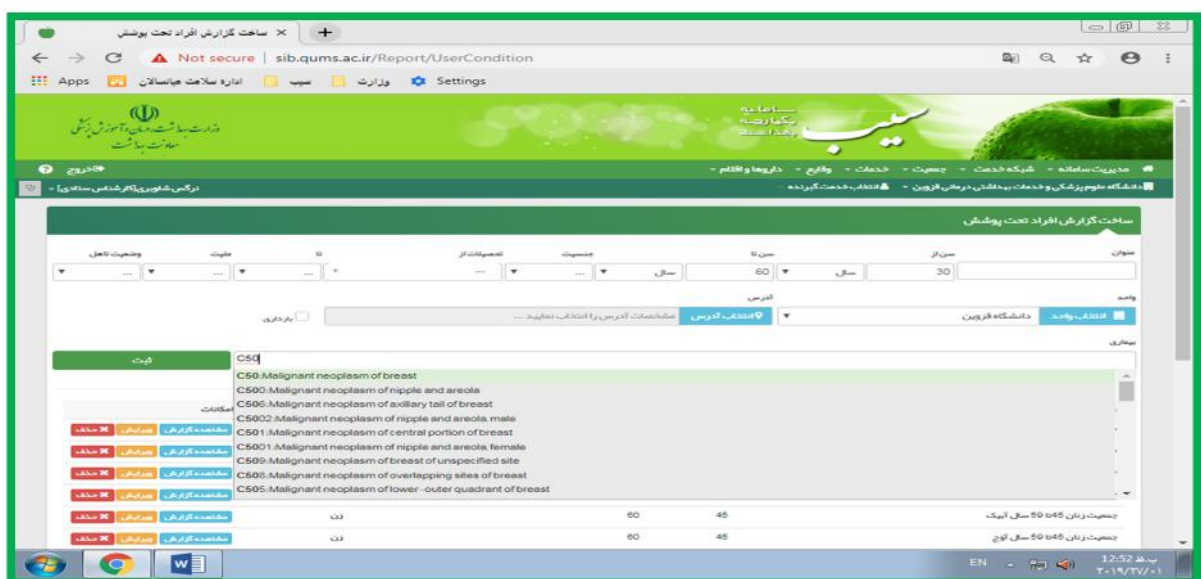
ساخت گزارش افراد تحت پوشش ×
Not secure | sib.qums.ac.ir/Report/UserCondition
Apps اداره سلامت میانسالان سیب وزارت Settings

وزارت بهداشت، درمان و آموزش پزشکی
معاونت بهداشت

سامانه یکپارچه بهداشت
سیب

مدیریت سامانه - شبکه خدمت - جمعیت - خدمات - وقایع - داروها و اقلام -
خروج
دانشگاه علوم پزشکی و خدمات بهداشتی درمانی قزوین - انتخاب خدمت گیرنده -
نرگس شاوری[کارشناس ستادی] -

ساخت گزارش افراد تحت پوشش

عنوان
سن از 30 سال
سن تا 60 سال
جنسیت ...
تحصیلات از ...
تا ...
ملیت ...
وضعیت تاهل ...

واحد
انتخاب واحد دانشگاه قزوین
آدرس
انتخاب آدرس مشخصات آدرس را انتخاب نمایید ...
بارداری

بیماری
C50
ثبت

C50:Malignant neoplasm of breast
C500:Malignant neoplasm of nipple and areola
C506:Malignant neoplasm of axillary tail of breast
C5002:Malignant neoplasm of nipple and areola, male
C501:Malignant neoplasm of central portion of breast
C5001:Malignant neoplasm of nipple and areola, female
C509:Malignant neoplasm of breast of unspecified site
C508:Malignant neoplasm of overlapping sites of breast
C505:Malignant neoplasm of lower-outer quadrant of breast

امکانات
مشاهده گزارش ویرایش حذف
مشاهده گزارش ویرایش حذف
مشاهده گزارش ویرایش حذف
مشاهده گزارش ویرایش حذف
مشاهده گزارش ویرایش حذف

| جمعیت زنان 45تا 59 سال آبیک | 45 | 60 | زن | مشاهده گزارش ویرایش حذف |
|---|---|---|---|---|
| جمعیت زنان 45تا 59 سال آوج | 45 | 60 | زن | مشاهده گزارش ویرایش حذف |

EN 12:52 ب.ظ ۲۰۱۹/۲۷/۰۱